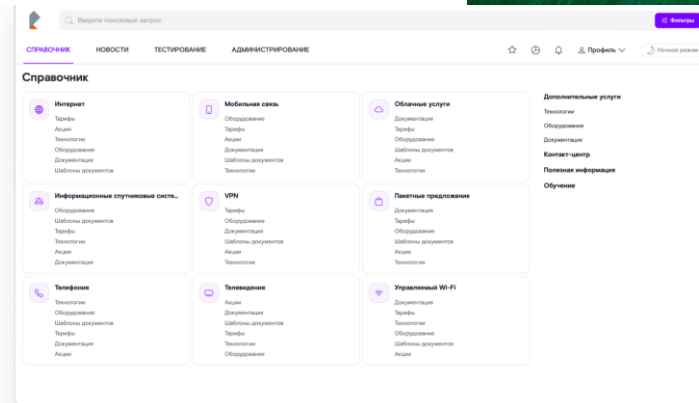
Введите поисковый запрос

Фильтры

СПРАВОЧНИК НОВОСТИ ТЕСТИРОВАНИЕ АДМИНИСТРИРОВАНИЕ

Профиль

Ночной режим

Справочник

Интернет
Тарифы
Акции
Технологии
Оборудование
Документация
Шаблоны документов

Мобильная связь
Оборудование
Тарифы
Акции
Документация
Шаблоны документов
Технологии

Облачные услуги
Документация
Тарифы
Оборудование
Шаблоны документов
Акции
Технологии

Информационные спутниковые систе...
Оборудование
Шаблоны документов
Тарифы
Технологии
Акции
Документация

VPN
Тарифы
Оборудование
Документация
Шаблоны документов
Акции
Технологии

Пакетные предложения
Документация
Тарифы
Оборудование
Шаблоны документов
Акции
Технологии

Телефония
Технологии
Оборудование
Шаблоны документов
Тарифы
Документация
Акции

Телевидение
Акции
Документация
Шаблоны документов
Тарифы
Технологии
Оборудование

Управляемый Wi-Fi
Документация
Тарифы
Технологии
Оборудование
Шаблоны документов
Акции

Дополнительные услуги
Технологии
Оборудование
Документация
Контакт-центр
Полезная информация
Обучение